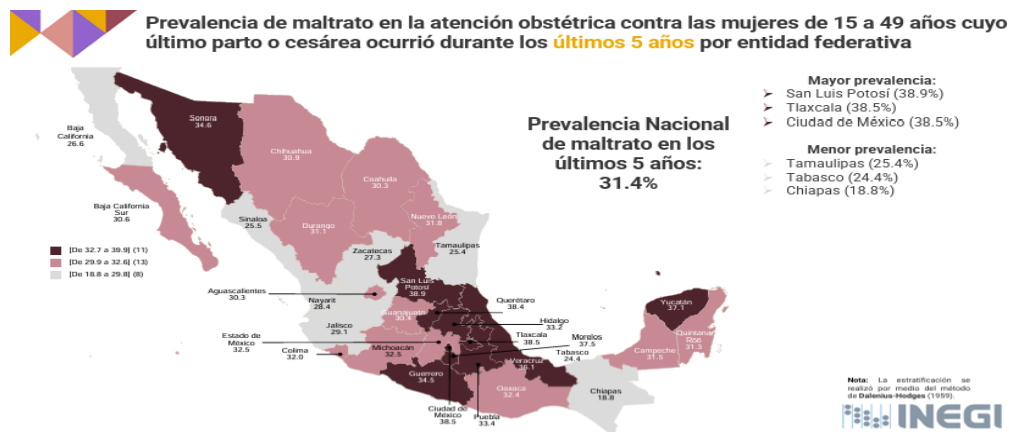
Prevalencia de maltrato en la atención obstétrica contra las mujeres de 15 a 49 años cuyo último parto o cesárea ocurrió durante los últimos 5 años por entidad federativa

Prevalencia Nacional de maltrato en los últimos 5 años: 31.4%

Mayor prevalencia:
San Luis Potosí (38.9%)
Tlaxcala (38.5%)
Ciudad de México (38.5%)

Menor prevalencia:
Tamaulipas (25.4%)
Tabasco (24.4%)
Chiapas (18.8%)

[De 32.7 a 39.9] (11)
[De 29.9 a 32.6] (13)
[De 18.8 a 29.8] (8)

Baja California 26.6
Sonora 34.6
Chihuahua 30.9
Coahuila 30.3
Baja California Sur 30.6
Sinaloa 25.5
Durango 31.1
Nuevo León 31.8
Tamaulipas 25.4
Zacatecas 27.3
San Luis Potosí 38.9
Aguascalientes 30.3
Nayarit 28.4
Guanajuato 30.4
Querétaro 38.4
Hidalgo 33.2
Jalisco 29.1
Estado de México 32.5
Tlaxcala 38.5
Morelos 37.5
Colima 32.0
Michoacán 32.5
Veracruz 36.1
Tabasco 24.4
Yucatán 37.1
Quintana Roo 31.3
Campeche 31.5
Guerrero 34.5
Oaxaca 32.4
Chiapas 18.8
Ciudad de México 38.5
Puebla 33.4

Nota: La estratificación se realizó por medio del método de Dalenius-Hodges (1959).

INEGI